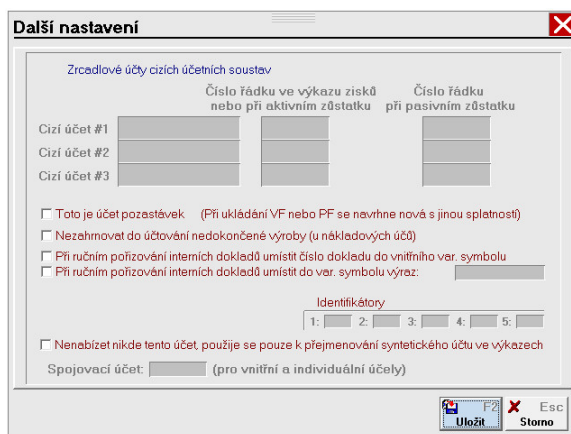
Další nastavení

Zrcadlové účty cizích účetních soustav

Číslo řádku ve výkazu zisků nebo při aktivním zůstatku

Číslo řádku při pasivním zůstatku

Cizí účet #1

Cizí účet #2

Cizí účet #3

Toto je účet pozastávek (Při ukládání VF nebo PF se navrhne nová s jinou splatností)

Nezahrnovat do účtování nedokončené výroby (u nákladových účů)

Při ručním pořizování interních dokladů umístit číslo dokladu do vnitřního var. symbolu

Při ručním pořizování interních dokladů umístit do var. symbolu výraz:

Identifikátory

1: 2: 3: 4: 5:

Nenabízet nikde tento účet, použije se pouze k přejmenování syntetického účtu ve výkazech

Spojovací účet: (pro vnitřní a individuální účely)

F2 Uložit

Esc Storno